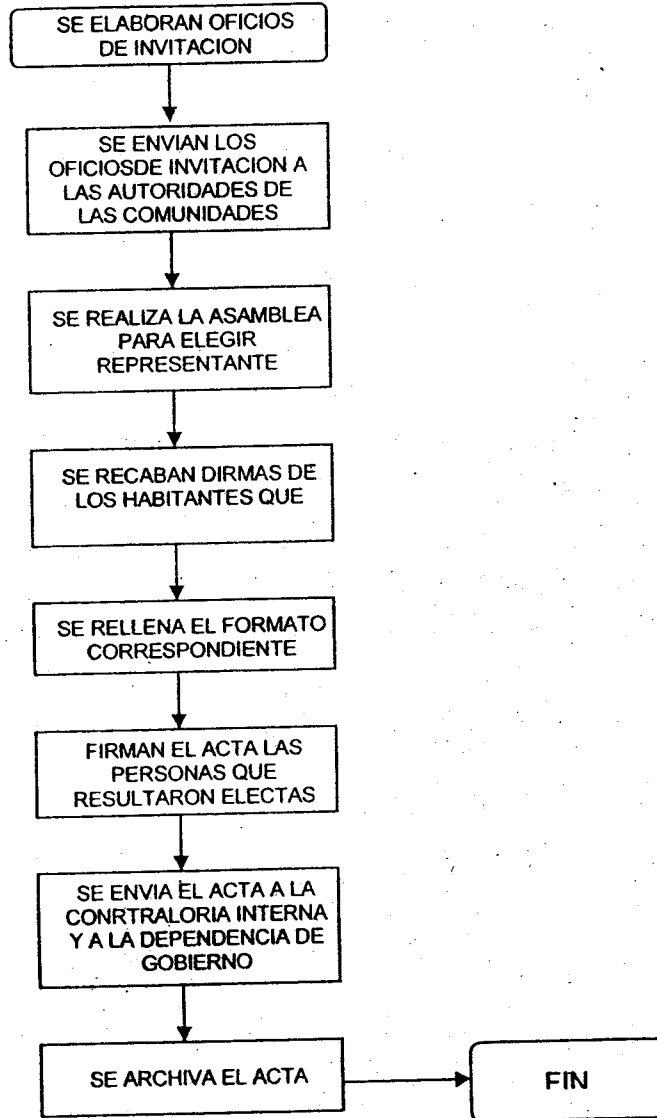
SE ELABORAN OFICIOS DE INVITACION

SE ENVIAN LOS OFICIOSDE INVITACION A LAS AUTORIDADES DE LAS COMUNIDADES

SE REALIZA LA ASAMBLEA PARA ELEGIR REPRESENTANTE

SE RECABAN DIRMAS DE LOS HABITANTES QUE

SE RELLENA EL FORMATO CORRESPONDIENTE

FIRMAN EL ACTA LAS PERSONAS QUE RESULTARON ELECTAS

SE ENVIA EL ACTA A LA CONRTRALORIA INTERNA Y A LA DEPENDENCIA DE GOBIERNO

SE ARCHIVA EL ACTA

FIN